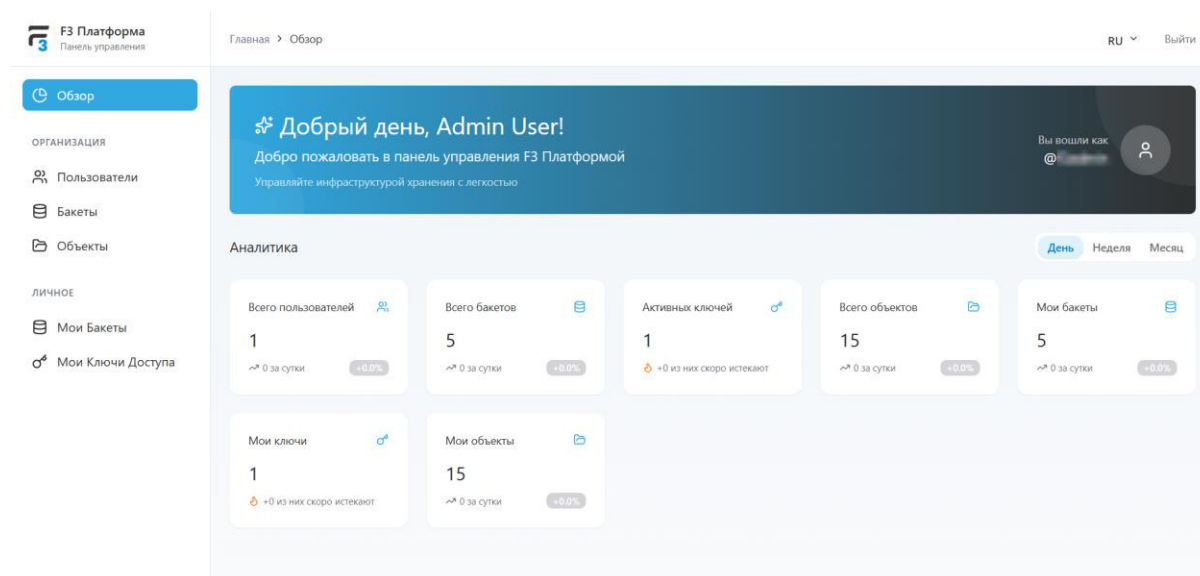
F3 Платформа
Панель управления

Главная > Обзор

RU Выйти

Обзор

ОРГАНИЗАЦИЯ

Пользователи

Бакеты

Объекты

ЛИЧНОЕ

Мои Бакеты

Мои Ключи Доступа

Добрый день, Admin User!

Добро пожаловать в панель управления F3 Платформой

Управляйте инфраструктурой хранения с легкостью

Вы вошли как
@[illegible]

Аналитика

День Неделя Месяц

Всего пользователей
1
0 за сутки +0.0%

Всего бакетов
5
0 за сутки +0.0%

Активных ключей
1
+0 из них скоро истекают

Всего объектов
15
0 за сутки +0.0%

Мои бакеты
5
0 за сутки +0.0%

Мои ключи
1
+0 из них скоро истекают

Мои объекты
15
0 за сутки +0.0%